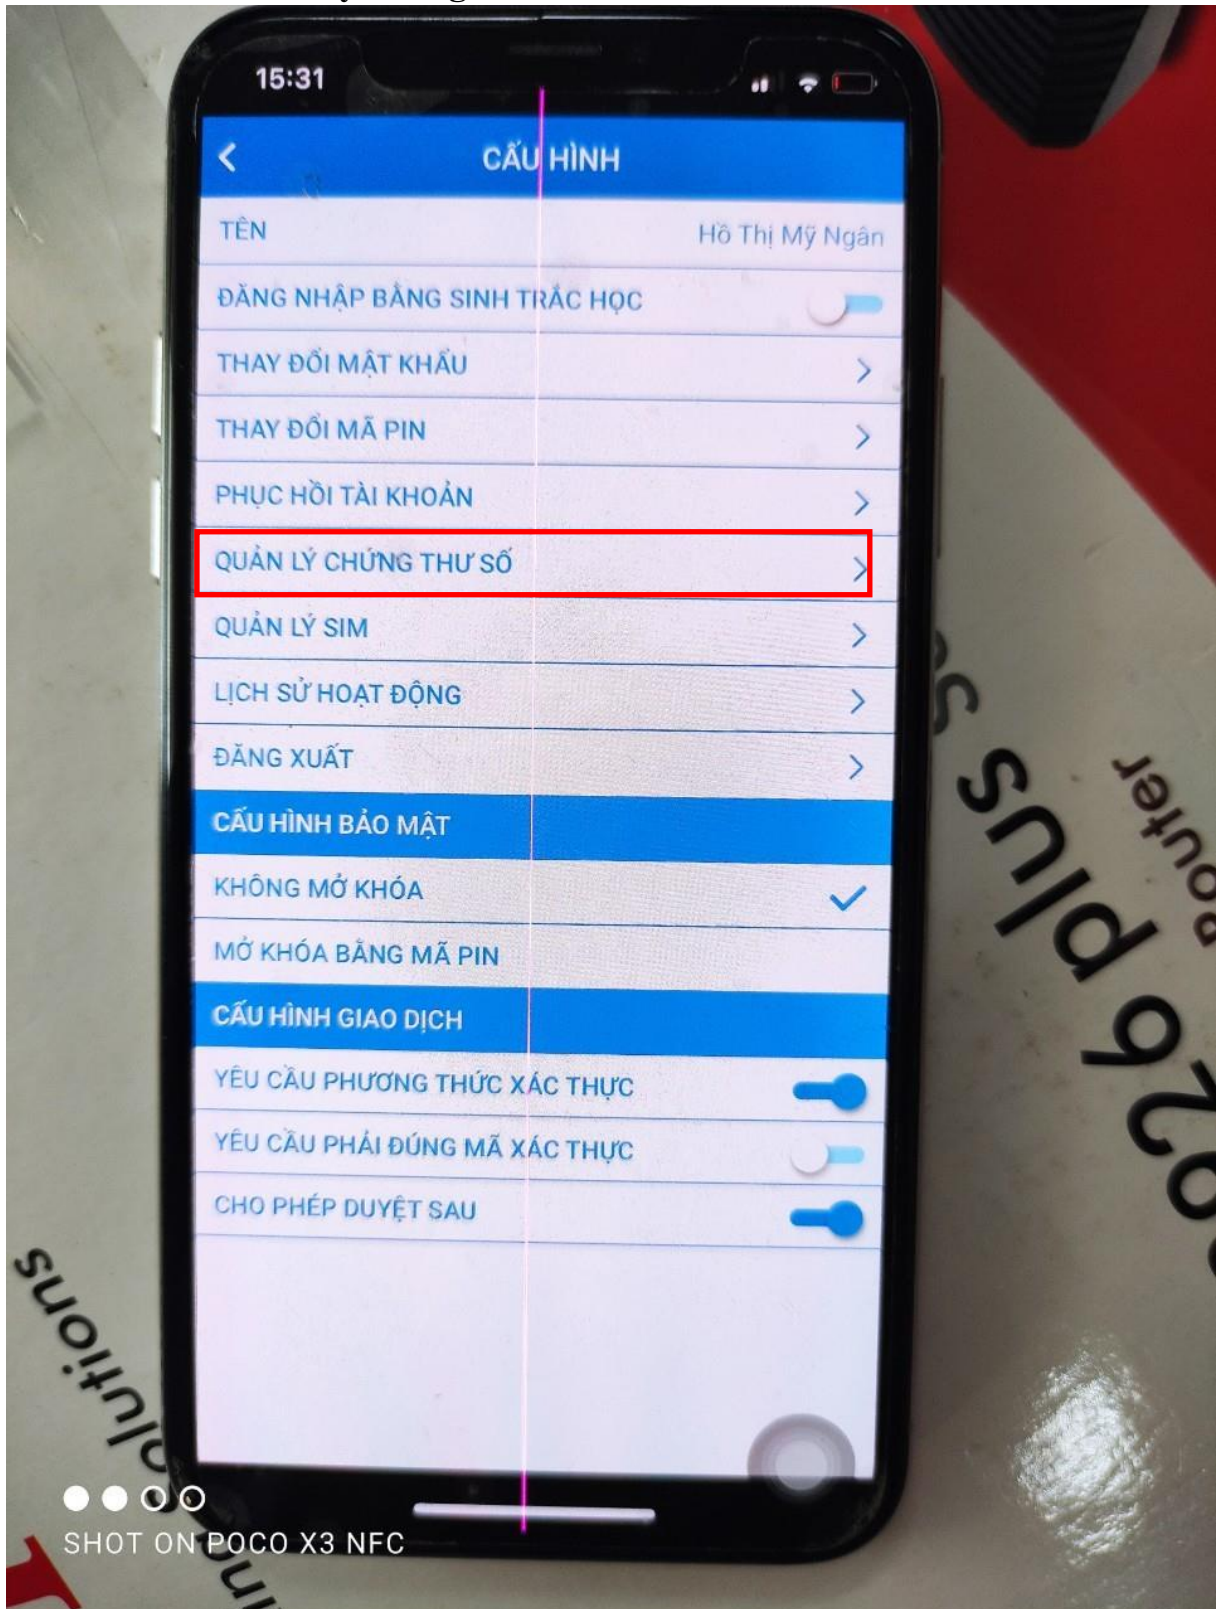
15:31

CẤU HÌNH

TÊN Hồ Thị Mỹ Ngân

ĐĂNG NHẬP BẰNG SINH TRẮC HỌC

THAY ĐỔI MẬT KHẨU

THAY ĐỔI MÃ PIN

PHỤC HỒI TÀI KHOẢN

QUẢN LÝ CHỨNG THƯ SỐ

QUẢN LÝ SIM

LỊCH SỬ HOẠT ĐỘNG

ĐĂNG XUẤT

CẤU HÌNH BẢO MẬT

KHÔNG MỞ KHÓA

MỞ KHÓA BẰNG MÃ PIN

CẤU HÌNH GIAO DỊCH

YÊU CẦU PHƯƠNG THỨC XÁC THỰC

YÊU CẦU PHẢI ĐÚNG MÃ XÁC THỰC

CHO PHÉP DUYỆT SAU

SHOT ON POCO X3 NFC

926 plus Router

solutions